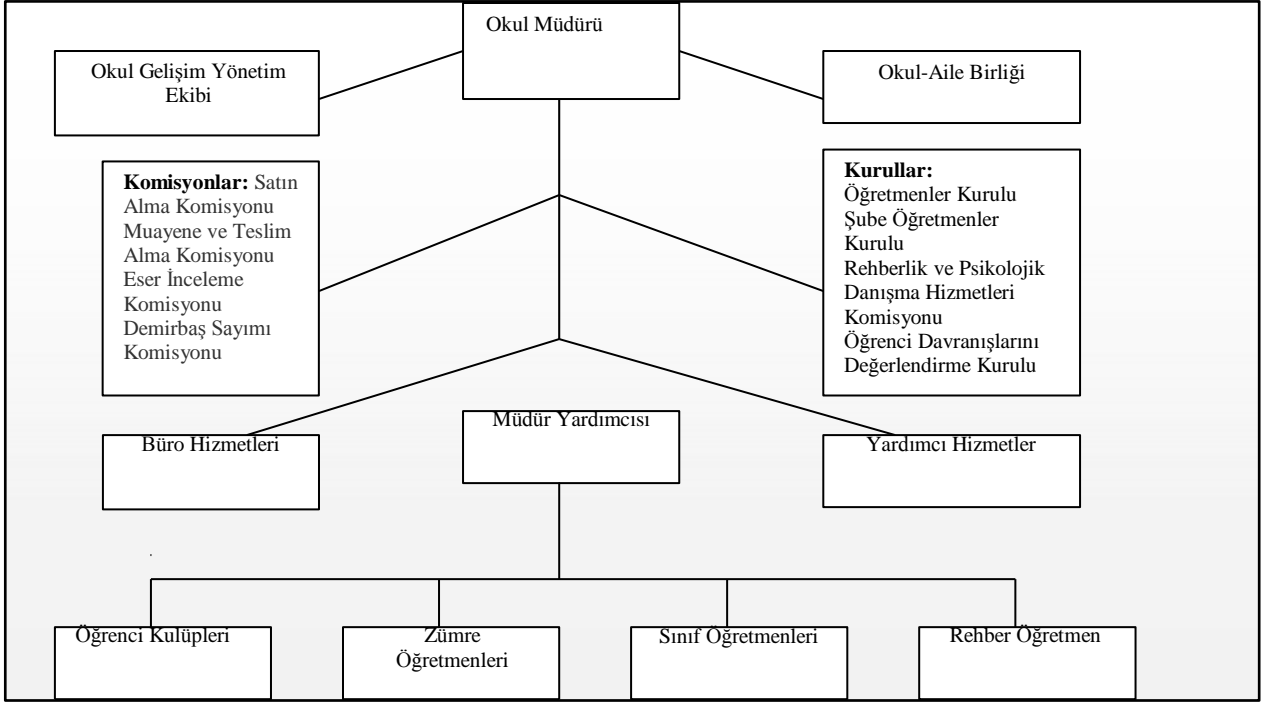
Okul Müdürü

Okul Gelişim Yönetim Ekibi

Okul-Aile Birliği

**Komisyonlar:** Satın Alma Komisyonu
Muayene ve Teslim Alma Komisyonu
Eser İnceleme Komisyonu
Demirbaş Sayımı Komisyonu

**Kurullar:**
Öğretmenler Kurulu
Şube Öğretmenler Kurulu
Rehberlik ve Psikolojik Danışma Hizmetleri Komisyonu
Öğrenci Davranışlarını Değerlendirme Kurulu

Büro Hizmetleri

Müdür Yardımcısı

Yardımcı Hizmetler

Öğrenci Kulüpleri

Zümre Öğretmenleri

Sınıf Öğretmenleri

Rehber Öğretmen